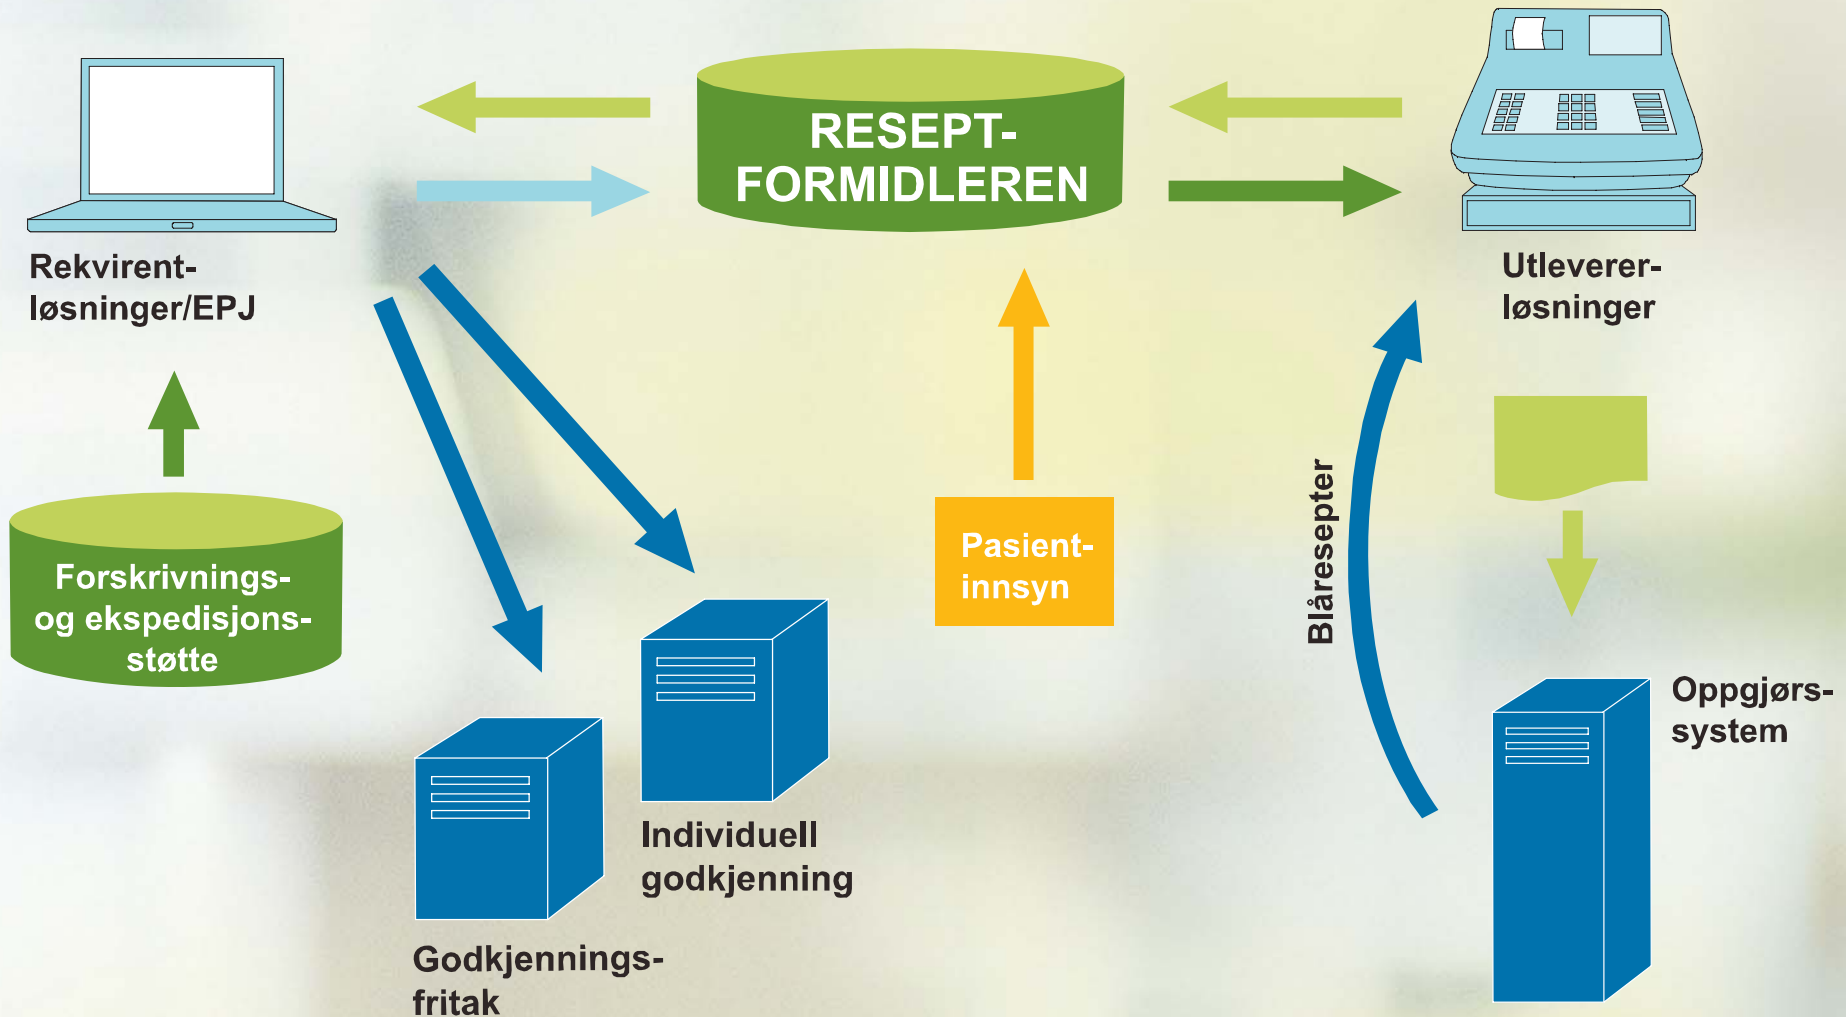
RESEPT-
FORMIDLEREN

Rekvirent-
løsninger/EPJ

Utleverer-
løsninger

Forskrivnings-
og ekspedisjons-
støtte

Pasient-
innsyn

Blåresepter

Individuell
godkjenning

Godkjennings-
fritak

Oppgjørs-
system